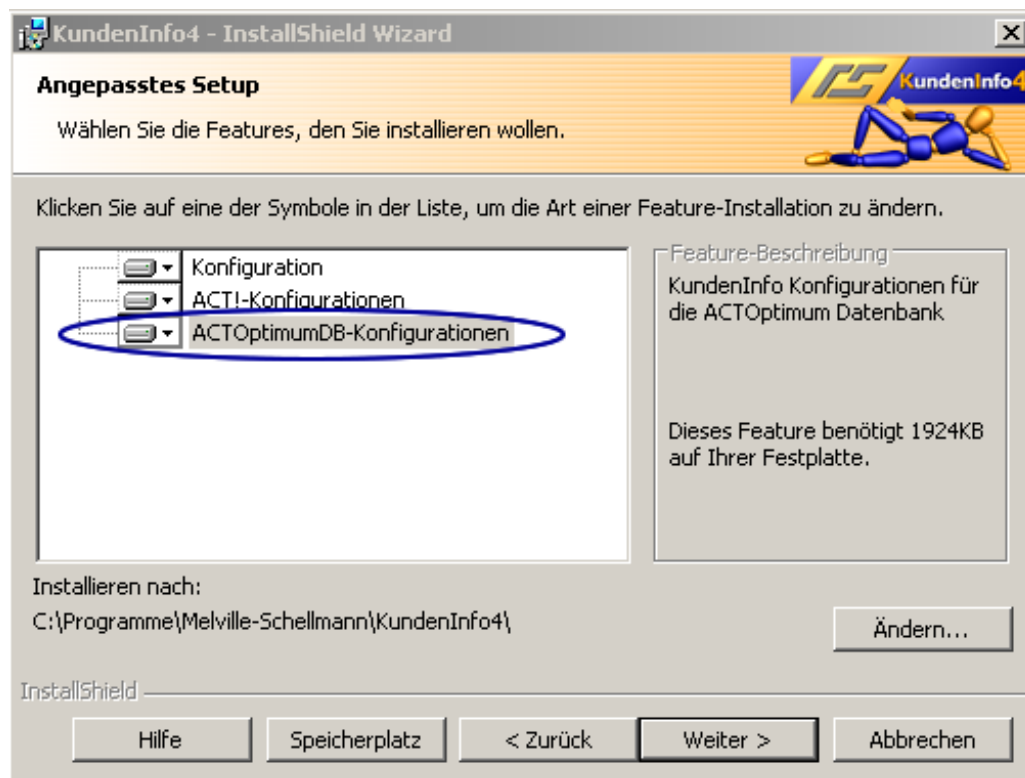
KundenInfo4 - InstallShield Wizard

Angepasstes Setup

Wählen Sie die Features, den Sie installieren wollen.

KundenInfo4

Klicken Sie auf eine der Symbole in der Liste, um die Art einer Feature-Installation zu ändern.

Konfiguration
ACT!-Konfigurationen
ACTOptimumDB-Konfigurationen

Feature-Beschreibung

KundenInfo Konfigurationen für die ACTOptimum Datenbank

Dieses Feature benötigt 1924KB auf Ihrer Festplatte.

Installieren nach:
C:\Programme\Melville-Schellmann\KundenInfo4\

Ändern...

InstallShield

Hilfe | Speicherplatz | < Zurück | Weiter > | Abbrechen